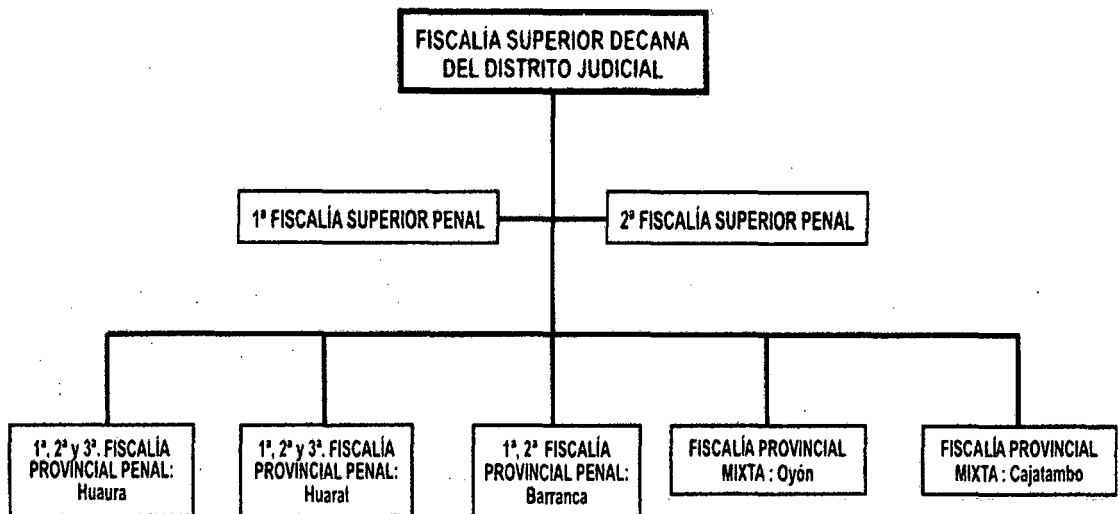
FISCALÍA SUPERIOR DECANA DEL DISTRITO JUDICIAL

1ª FISCALÍA SUPERIOR PENAL

2ª FISCALÍA SUPERIOR PENAL

1ª, 2ª y 3ª. FISCALÍA PROVINCIAL PENAL: Huaura

1ª, 2ª y 3ª. FISCALÍA PROVINCIAL PENAL: Huaral

1ª, 2ª FISCALÍA PROVINCIAL PENAL: Barranca

FISCALÍA PROVINCIAL MIXTA : Oyón

FISCALÍA PROVINCIAL MIXTA : Cajatambo